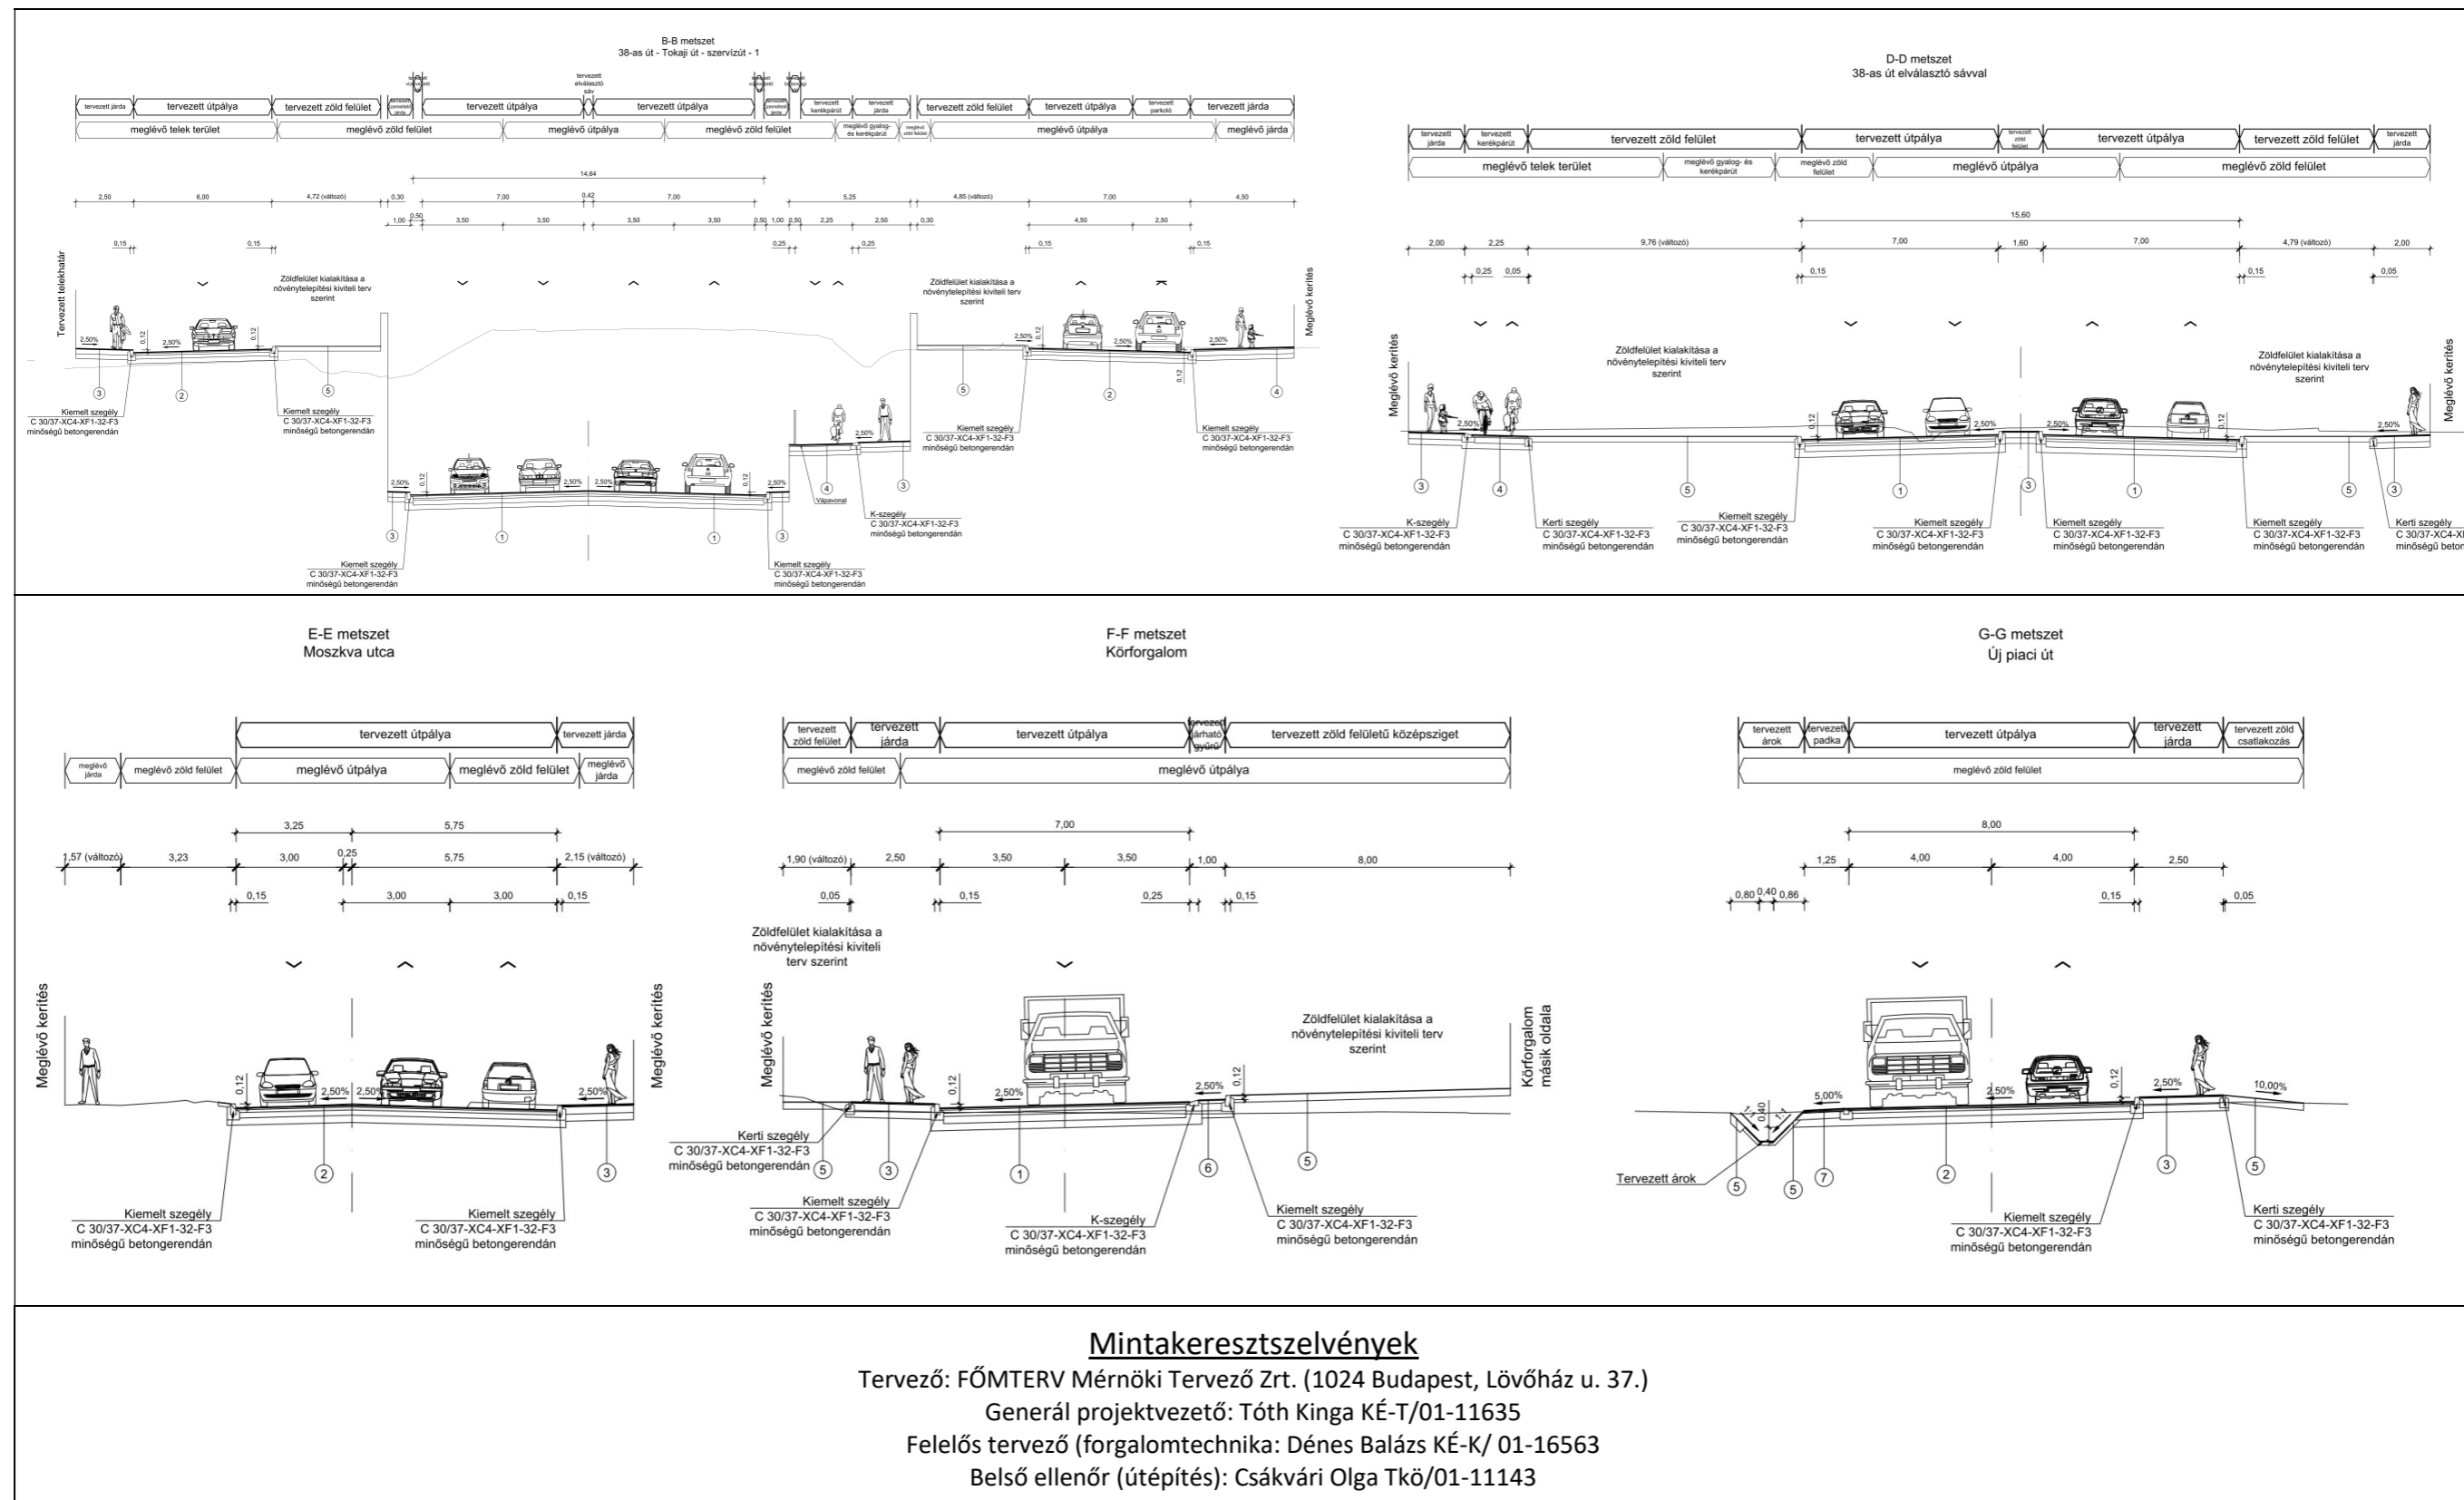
B-B metszet
38-as út - Tokaji út - szervizút - 1

tervezett járda | tervezett útpálya | tervezett zöld felület | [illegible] | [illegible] | tervezett útpálya | tervezett elválasztó sáv | tervezett útpálya | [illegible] | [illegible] | tervezett kerékpárút | tervezett járda | tervezett zöld felület | tervezett útpálya | tervezett parkoló | tervezett járda

meglévő telek terület | meglévő zöld felület | meglévő útpálya | meglévő zöld felület | meglévő gyalog- és kerékpárút | meglévő zöld felület | meglévő útpálya | meglévő járda

14,64
2,50 6,00 4,72 (változó) 0,30 7,00 0,42 7,00 5,25 4,85 (változó) 7,00 4,50
1,00 0,50 3,50 3,50 3,50 3,50 0,50 1,00 0,50 2,25 2,50 0,30 4,50 2,50
0,15 0,15 0,25 0,25 0,15 0,15

Tervezett telekhatár
Zöldfelület kialakítása a növénytelepítési kiviteli terv szerint
Zöldfelület kialakítása a növénytelepítési kiviteli terv szerint
Meglévő kerítés
2,50% 0,12 2,50% 0,12 2,50% 0,12 2,50% 2,50% 0,12 2,50% 0,12 2,50% 2,50% 0,12
Vápavonal
3 2 5 3 1 1 3 4 3 5 2 4
Kiemelt szegély C 30/37-XC4-XF1-32-F3 minőségű betongerendán
Kiemelt szegély C 30/37-XC4-XF1-32-F3 minőségű betongerendán
Kiemelt szegély C 30/37-XC4-XF1-32-F3 minőségű betongerendán
Kiemelt szegély C 30/37-XC4-XF1-32-F3 minőségű betongerendán
K-szegély C 30/37-XC4-XF1-32-F3 minőségű betongerendán
Kiemelt szegély C 30/37-XC4-XF1-32-F3 minőségű betongerendán
Kiemelt szegély C 30/37-XC4-XF1-32-F3 minőségű betongerendán

D-D metszet
38-as út elválasztó sávval

tervezett járda | tervezett kerékpárút | tervezett zöld felület | tervezett útpálya | tervezett zöld felület | tervezett útpálya | tervezett zöld felület | tervezett járda
meglévő telek terület | meglévő gyalog- és kerékpárút | meglévő zöld felület | meglévő útpálya | meglévő zöld felület

15,60
2,00 2,25 9,76 (változó) 7,00 1,60 7,00 4,79 (változó) 2,00
0,25 0,05 0,15 0,15 0,05
Meglévő kerítés
Zöldfelület kialakítása a növénytelepítési kiviteli terv szerint
Zöldfelület kialakítása a növénytelepítési kiviteli terv szerint
Meglévő kerítés
2,50% 0,12 2,50% 2,50% 0,12 2,50%
3 4 5 1 3 1 5 3
K-szegély C 30/37-XC4-XF1-32-F3 minőségű betongerendán
Kerti szegély C 30/37-XC4-XF1-32-F3 minőségű betongerendán
Kiemelt szegély C 30/37-XC4-XF1-32-F3 minőségű betongerendán
Kiemelt szegély C 30/37-XC4-XF1-32-F3 minőségű betongerendán
Kiemelt szegély C 30/37-XC4-XF1-32-F3 minőségű betongerendán
Kiemelt szegély C 30/37-XC4-XF1-32-F3 minőségű betongerendán
Kerti szegély C 30/37-XC4-X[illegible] minőségű beton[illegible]

E-E metszet
Moszkva utca

tervezett útpálya | tervezett járda
meglévő járda | meglévő zöld felület | meglévő útpálya | meglévő zöld felület | meglévő járda
3,25 5,75
1,57 (változó) 3,23 3,00 0,25 5,75 2,15 (változó)
0,15 3,00 3,00 0,15
Meglévő kerítés
Meglévő kerítés
0,12 2,50% 2,50% 2,50%
2 3
Kiemelt szegély C 30/37-XC4-XF1-32-F3 minőségű betongerendán
Kiemelt szegély C 30/37-XC4-XF1-32-F3 minőségű betongerendán

F-F metszet
Körforgalom

tervezett zöld felület | tervezett járda | tervezett útpálya | tervezett járható gyűrű | tervezett zöld felületű középsziget
meglévő zöld felület | meglévő útpálya
7,00
1,90 (változó) 2,50 3,50 3,50 1,00 8,00
0,05 0,15 0,25 0,15
Zöldfelület kialakítása a növénytelepítési kiviteli terv szerint
Zöldfelület kialakítása a növénytelepítési kiviteli terv szerint
Meglévő kerítés
Körforgalom másik oldala
0,12 2,50% 2,50% 0,12
5 3 1 6 5
Kerti szegély C 30/37-XC4-XF1-32-F3 minőségű betongerendán
Kiemelt szegély C 30/37-XC4-XF1-32-F3 minőségű betongerendán
K-szegély C 30/37-XC4-XF1-32-F3 minőségű betongerendán
Kiemelt szegély C 30/37-XC4-XF1-32-F3 minőségű betongerendán

G-G metszet
Új piaci út

tervezett árok | tervezett padka | tervezett útpálya | tervezett járda | tervezett zöld csatlakozás
meglévő zöld felület
8,00
1,25 4,00 4,00 2,50
0,80 0,40 0,86 0,15 0,05
5,00% 2,50% 0,12 2,50% 10,00% 0,40
Tervezett árok
5 5 7 2 3 5
Kiemelt szegély C 30/37-XC4-XF1-32-F3 minőségű betongerendán
Kerti szegély C 30/37-XC4-XF1-32-F3 minőségű betongerendán

Mintakeresztszelvények
Tervező: FŐMTERV Mérnöki Tervező Zrt. (1024 Budapest, Lövőház u. 37.)
Generál projektvezető: Tóth Kinga KÉ-T/01-11635
Felelős tervező (forgalomtechnika: Dénes Balázs KÉ-K/ 01-16563
Belső ellenőr (útépítés): Csákvári Olga Tkö/01-11143